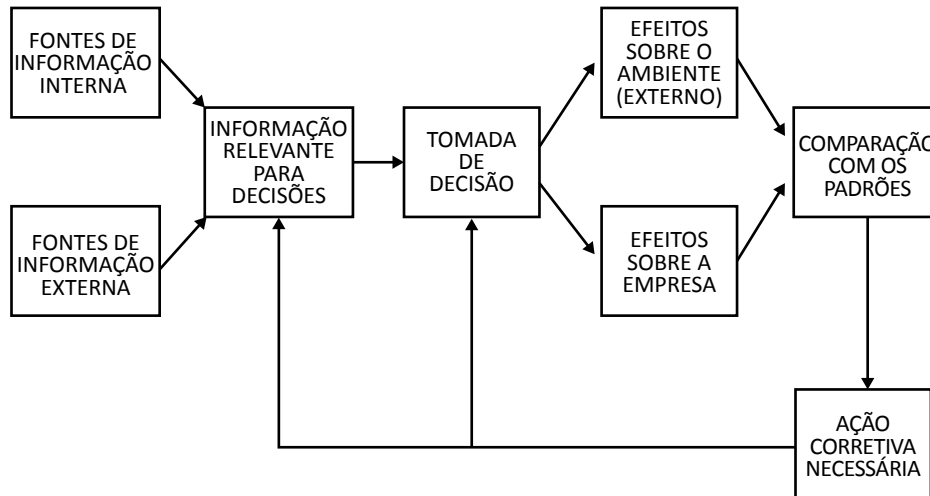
FONTES DE INFORMAÇÃO INTERNA

FONTES DE INFORMAÇÃO EXTERNA

INFORMAÇÃO RELEVANTE PARA DECISÕES

TOMADA DE DECISÃO

EFEITOS SOBRE O AMBIENTE (EXTERNO)

EFEITOS SOBRE A EMPRESA

COMPARAÇÃ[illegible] COM OS PADRÕES

AÇÃO CORRETIVA NECESSÁRIA